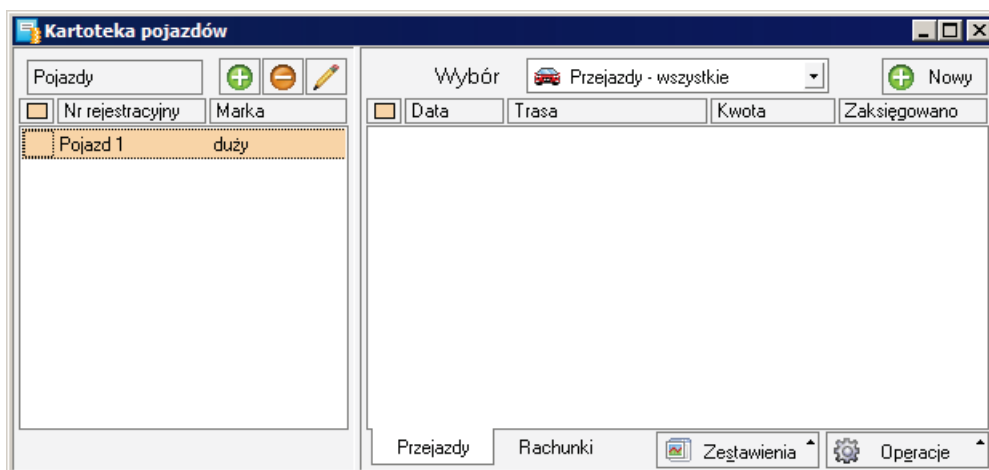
Kartoteka pojazdów

Pojazdy

| Nr rejestracyjny | Marka |
|---|---|
| Pojazd 1 | duży |

Wybór Przejazdy - wszystkie

Nowy

| Data | Trasa | Kwota | Zaksięgowano |
|---|---|---|---|

Przejazdy Rachunki Zestawienia Operacje